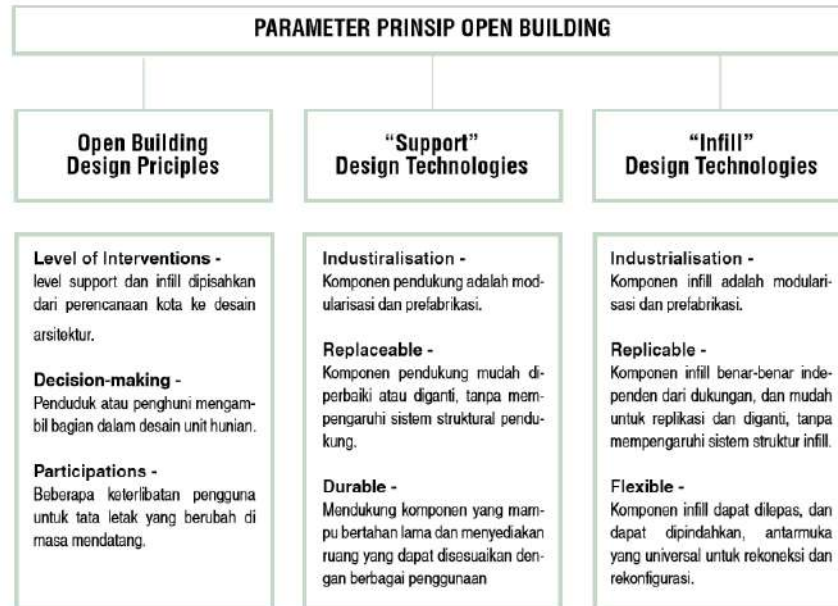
PARAMETER PRINSIP OPEN BUILDING

Open Building Design Priciples

"Support" Design Technologies

"Infill" Design Technologies

Level of Interventions - level support dan infill dipisahkan dari perencanaan kota ke desain arsitektur.

Decision-making - Penduduk atau penghuni mengambil bagian dalam desain unit hunian.

Participations - Beberapa keterlibatan pengguna untuk tata letak yang berubah di masa mendatang.

Industiralisation - Komponen pendukung adalah modularisasi dan prefabrikasi.

Replaceable - Komponen pendukung mudah diperbaiki atau diganti, tanpa mempengaruhi sistem struktural pendukung.

Durable - Mendukung komponen yang mampu bertahan lama dan menyediakan ruang yang dapat disesuaikan dengan berbagai penggunaan

Industrialisation - Komponen infill adalah modularisasi dan prefabrikasi.

Replicable - Komponen infill benar-benar independen dari dukungan, dan mudah untuk replikasi dan diganti, tanpa mempengaruhi sistem struktur infill.

Flexible - Komponen infill dapat dilepas, dan dapat dipindahkan, antarmuka yang universal untuk rekoneksi dan rekonfigurasi.